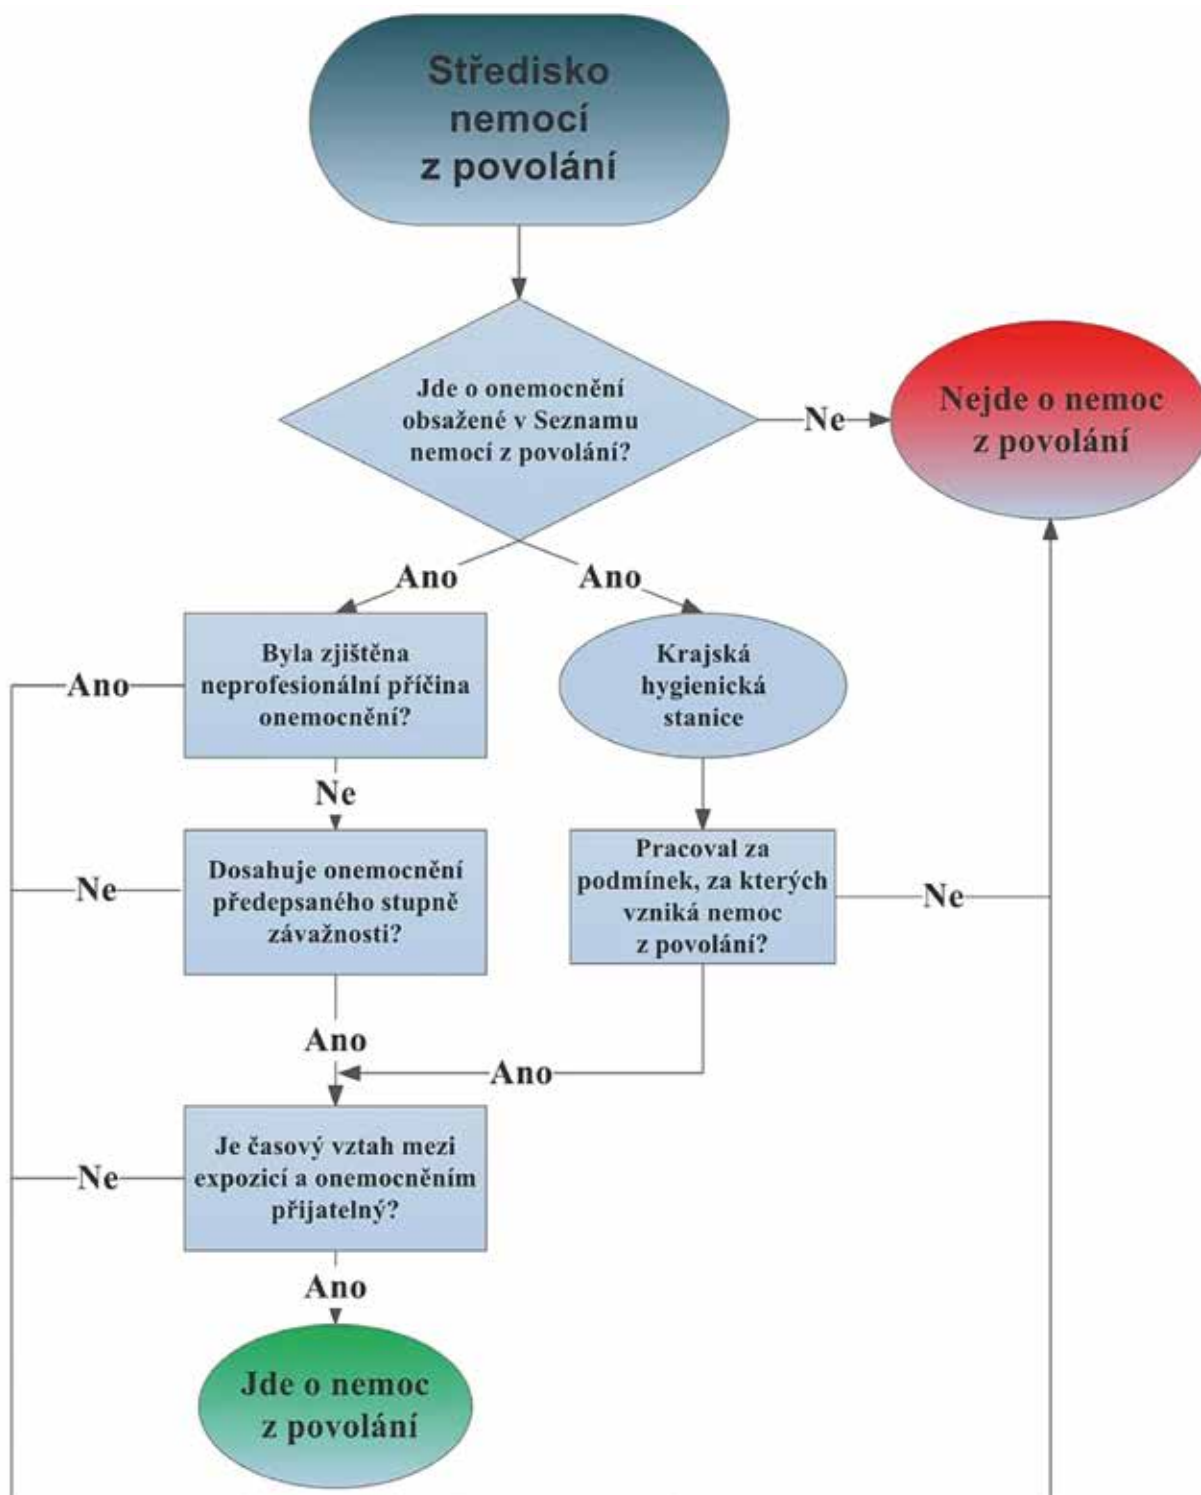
Středisko nemocí z povolání

Jde o onemocnění obsažené v Seznamu nemocí z povolání?

Ne

Nejde o nemoc z povolání

Ano

Ano

Ano

Byla zjištěna neprofesionální příčina onemocnění?

Krajská hygienická stanice

Ne

Ne

Dosahuje onemocnění předepsaného stupně závažnosti?

Pracoval za podmínek, za kterých vzniká nemoc z povolání?

Ne

Ano

Ano

Ne

Je časový vztah mezi expozicí a onemocněním přijatelný?

Ano

Jde o nemoc z povolání